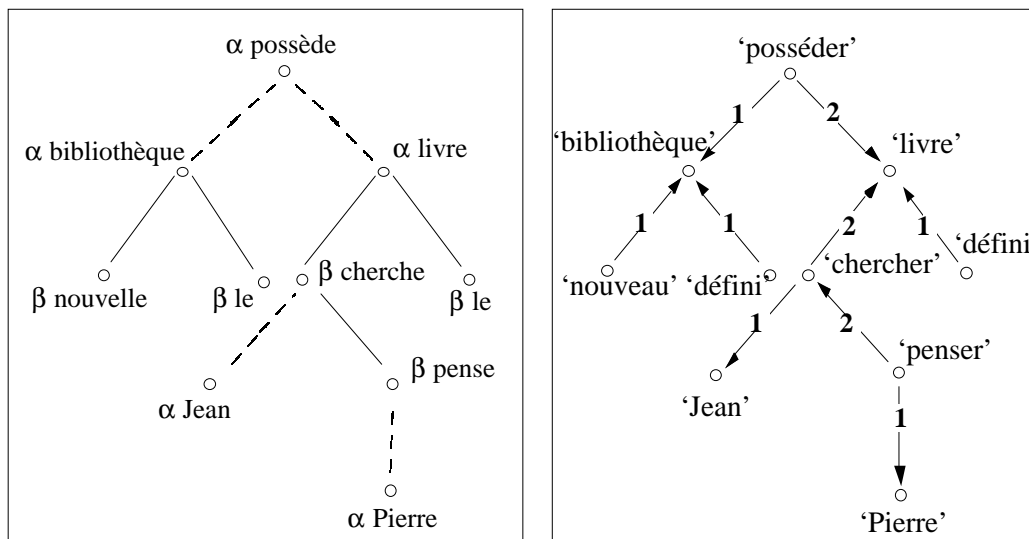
$\alpha$ possède

$\alpha$ bibliothèque

$\alpha$ livre

$\beta$ nouvelle

$\beta$ le

$\beta$ cherche

$\beta$ le

$\alpha$ Jean

$\beta$ pense

$\alpha$ Pierre

'posséder'

1

2

'bibliothèque'

'livre'

1

1

2

1

'défini'

'nouveau'

'défini'

'chercher'

1

2

'penser'

'Jean'

1

'Pierre'